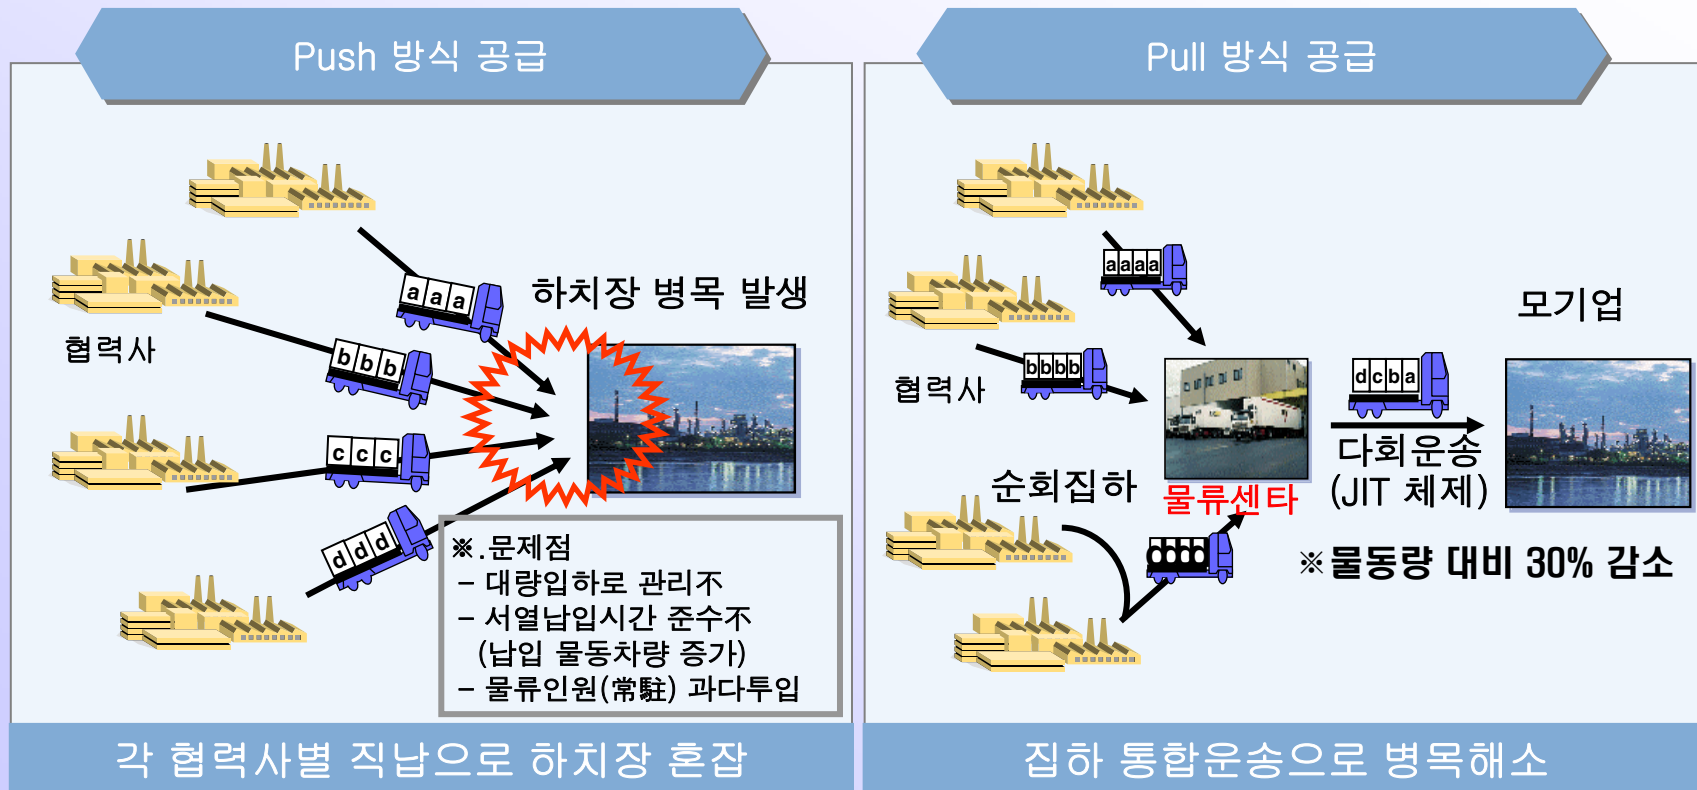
Push 방식 공급

a a a

하치장 병목 발생

b b b

협력사

c c c

d d d

※.문제점
– 대량입하로 관리不
– 서열납입시간 준수不
(납입 물동차량 증가)
– 물류인원(常駐) 과다투입

각 협력사별 직납으로 하치장 혼잡

Pull 방식 공급

a a a a

모기업

b b b b

협력사

d c b a

다회운송
(JIT 체제)

순회집하

물류센타

※물동량 대비 30% 감소

집하 통합운송으로 병목해소